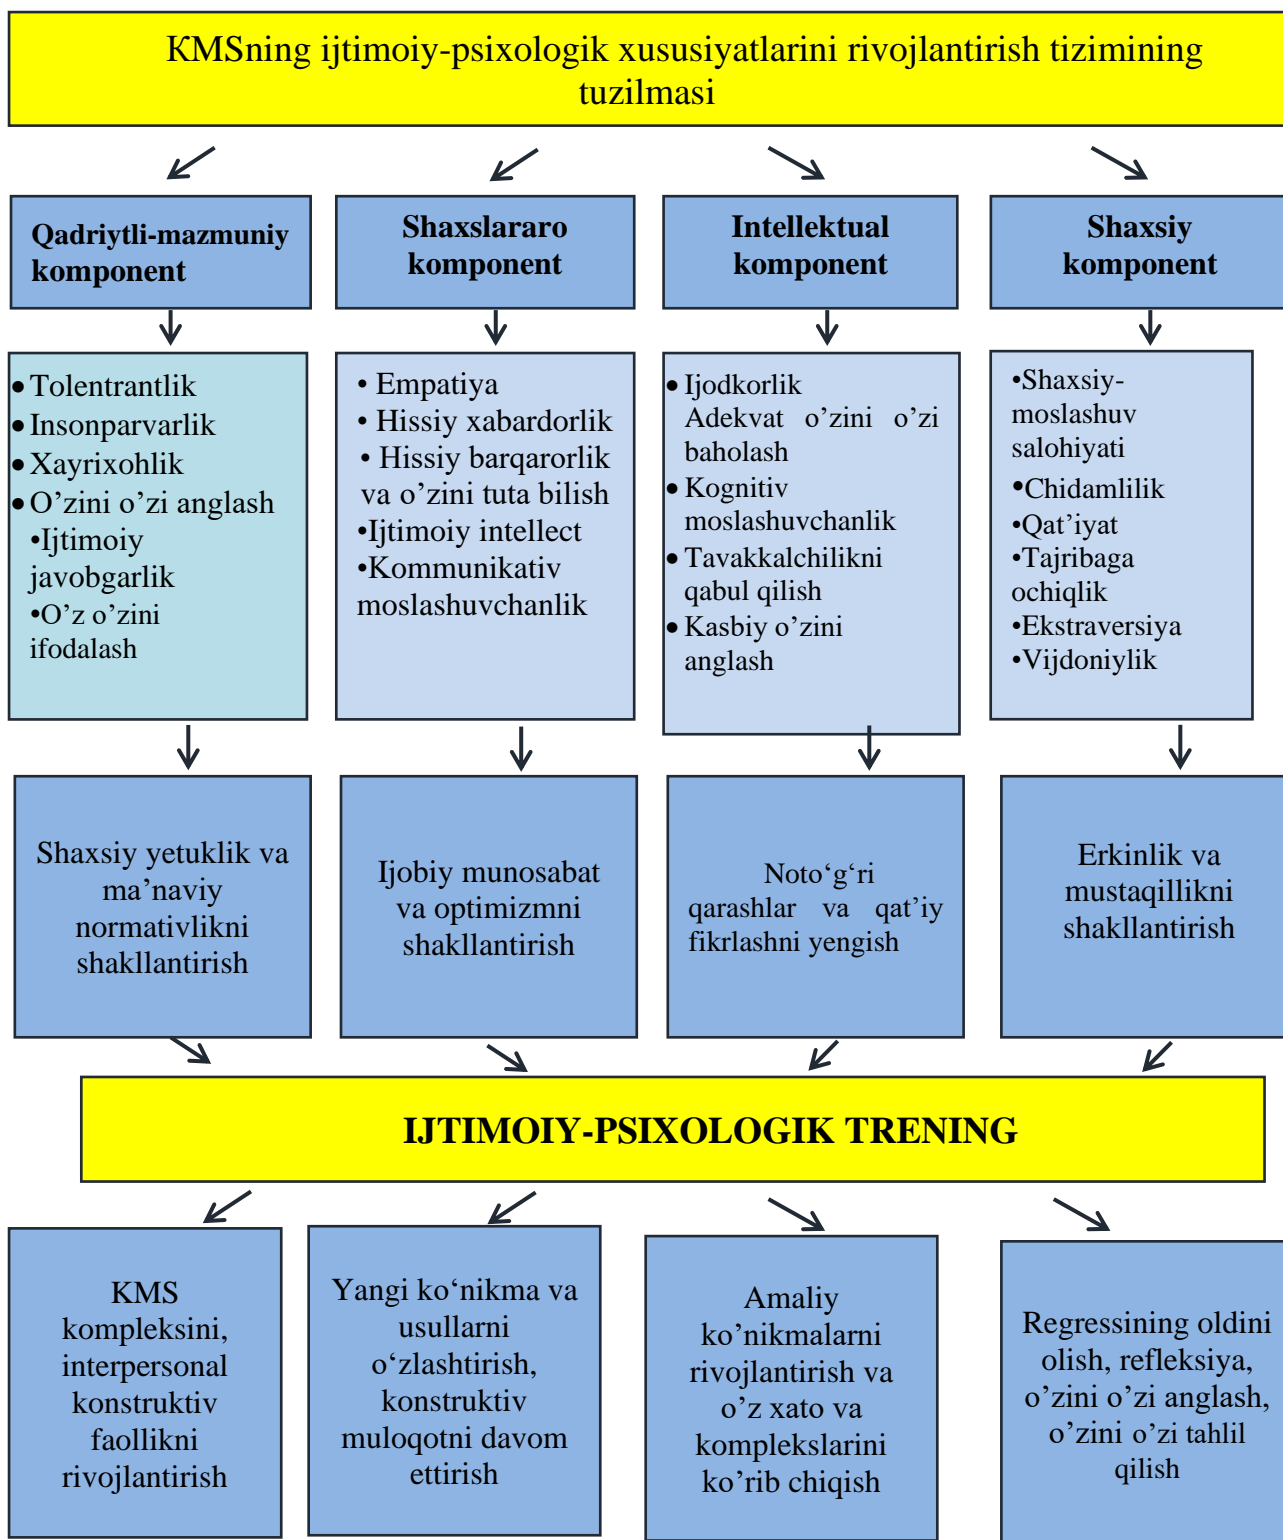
KMSning ijtimoiy-psixologik xususiyatlarini rivojlantirish tizimining tuzilmasi

Qadriytli-mazmuniy komponent

Shaxslararo komponent

Intellektual komponent

Shaxsiy komponent

• Tolentrantlik
• Insonparvarlik
• Xayrixohlik
• O’zini o’zi anglash
•Ijtimoiy javobgarlik
•O’z o’zini ifodalash

• Empatiya
• Hissiy xabardorlik
• Hissiy barqarorlik va o’zini tuta bilish
•Ijtimoiy intellect
•Kommunikativ moslashuvchanlik

• Ijodkorlik Adekvat o’zini o’zi baholash
• Kognitiv moslashuvchanlik
• Tavakkalchilikni qabul qilish
• Kasbiy o’zini anglash

•Shaxsiy-moslashuv salohiyati
•Chidamlilik
•Qat’iyat
•Tajribaga ochiqlik
•Ekstraversiya
•Vijdoniylik

Shaxsiy yetuklik va ma’naviy normativlikni shakllantirish

Ijobiy munosabat va optimizmni shakllantirish

Noto‘g‘ri qarashlar va qat’iy fikrlashni yengish

Erkinlik va mustaqillikni shakllantirish

IJTIMOIY-PSIXOLOGIK TRENING

KMS kompleksini, interpersonal konstruktiv faollikni rivojlantirish

Yangi ko‘nikma va usullarni o‘zlashtirish, konstruktiv muloqotni davom ettirish

Amaliy ko’nikmalarni rivojlantirish va o’z xato va komplekslarini ko’rib chiqish

Regressining oldini olish, refleksiya, o’zini o’zi anglash, o’zini o’zi tahlil qilish